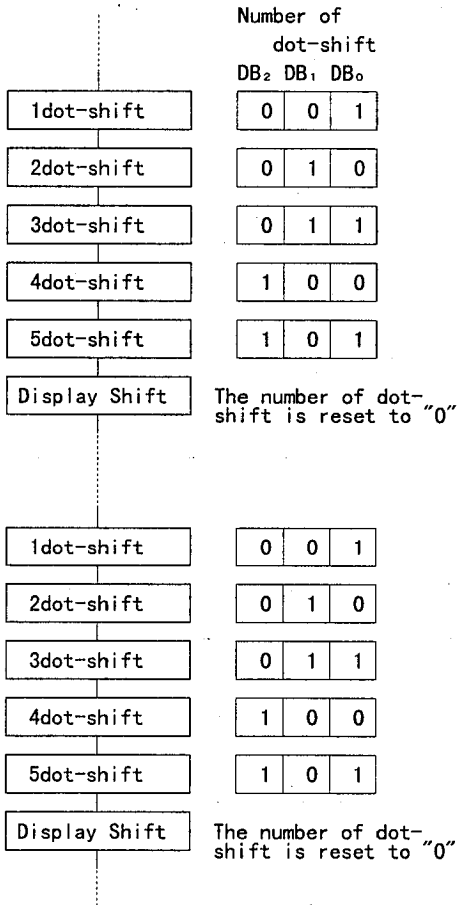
Number of dot-shift
$DB_2$ $DB_1$ $DB_0$

1dot-shift

| 0 | 0 | 1 |
|---|---|---|

2dot-shift

| 0 | 1 | 0 |
|---|---|---|

3dot-shift

| 0 | 1 | 1 |
|---|---|---|

4dot-shift

| 1 | 0 | 0 |
|---|---|---|

5dot-shift

| 1 | 0 | 1 |
|---|---|---|

Display Shift

The number of dot-shift is reset to "0"

1dot-shift

| 0 | 0 | 1 |
|---|---|---|

2dot-shift

| 0 | 1 | 0 |
|---|---|---|

3dot-shift

| 0 | 1 | 1 |
|---|---|---|

4dot-shift

| 1 | 0 | 0 |
|---|---|---|

5dot-shift

| 1 | 0 | 1 |
|---|---|---|

Display Shift

The number of dot-shift is reset to "0"